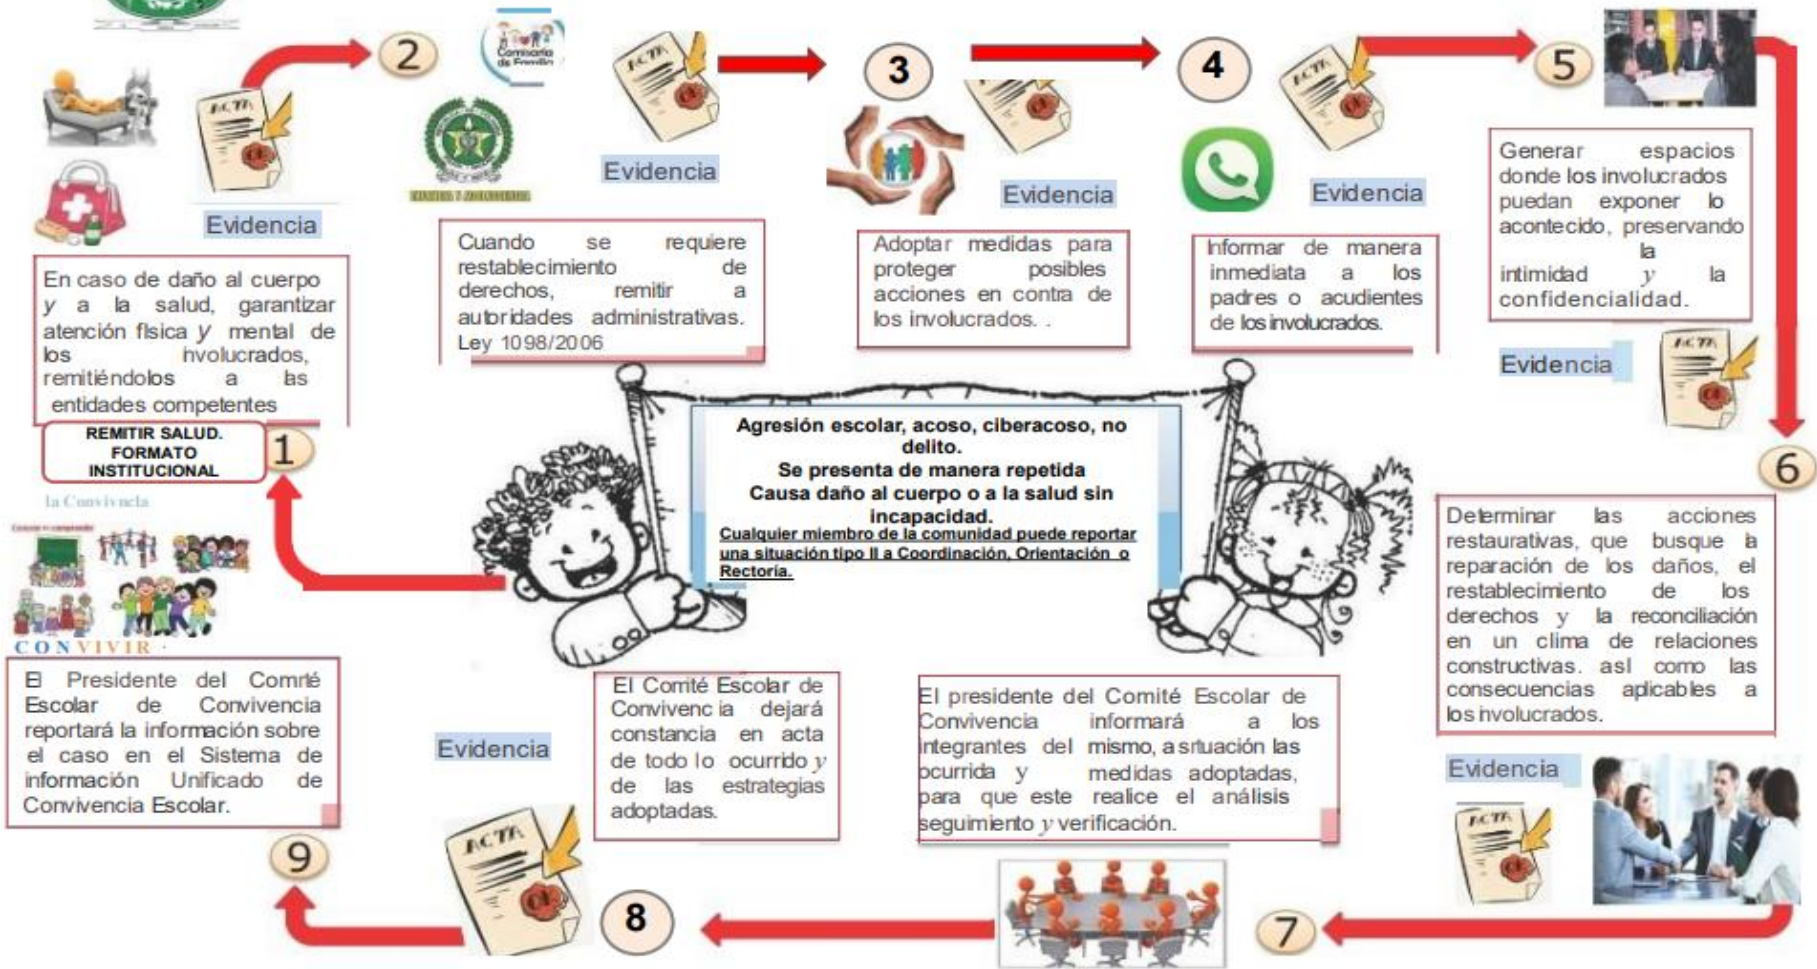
2

Comisaria de Familia

Evidencia

3

4

5

Evidencia

Evidencia

Evidencia

Generar espacios donde los involucrados puedan exponer lo acontecido, preservando la intimidad y la confidencialidad.

Evidencia

Cuando se requiere restablecimiento de derechos, remitir a autoridades administrativas. Ley 1098/2006

Adoptar medidas para proteger posibles acciones en contra de los involucrados. .

Informar de manera inmediata a los padres o acudientes de los involucrados.

En caso de daño al cuerpo y a la salud, garantizar atención física y mental de los involucrados, remitiéndolos a las entidades competentes

REMITIR SALUD. FORMATO INSTITUCIONAL

1

la Convivencia

Agresión escolar, acoso, ciberacoso, no delito.
Se presenta de manera repetida
Causa daño al cuerpo o a la salud sin incapacidad.
Cualquier miembro de la comunidad puede reportar una situación tipo II a Coordinación, Orientación o Rectoría.

6

Determinar las acciones restaurativas, que busque la reparación de los daños, el restablecimiento de los derechos y la reconciliación en un clima de relaciones constructivas. asl como las consecuencias aplicables a los involucrados.

CONVIVIR

El Presidente del Comité Escolar de Convivencia reportará la información sobre el caso en el Sistema de información Unificado de Convivencia Escolar.

Evidencia

El Comité Escolar de Convivencia dejará constancia en acta de todo lo ocurrido y de las estrategias adoptadas.

El presidente del Comité Escolar de Convivencia informará a los integrantes del mismo, a situación las ocurrida y medidas adoptadas, para que este realice el análisis seguimiento y verificación.

Evidencia

9

8

7